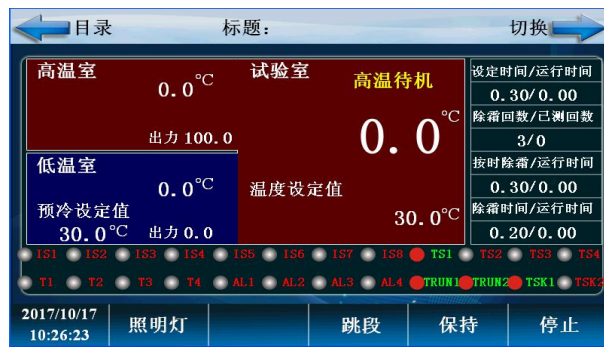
目录 标题: 切换

高温室
0.0℃
出力 100.0

试验室
高温待机
0.0℃
温度设定值
30.0℃

低温室
0.0℃
预冷设定值
30.0℃ 出力 0.0

设定时间/运行时间
0.30/0.00
除霜回数/已测回数
3/0
按时除霜/运行时间
0.30/0.00
除霜时间/运行时间
0.20/0.00

IS1 IS2 IS3 IS4 IS5 IS6 IS7 IS8 TS1 TS2 TS3 TS4
T1 T2 T3 T4 AL1 AL2 AL3 AL4 TRUN1 TRUN2 TSK1 TSK2

2017/10/17
10:26:23
照明灯
跳段
保持
停止